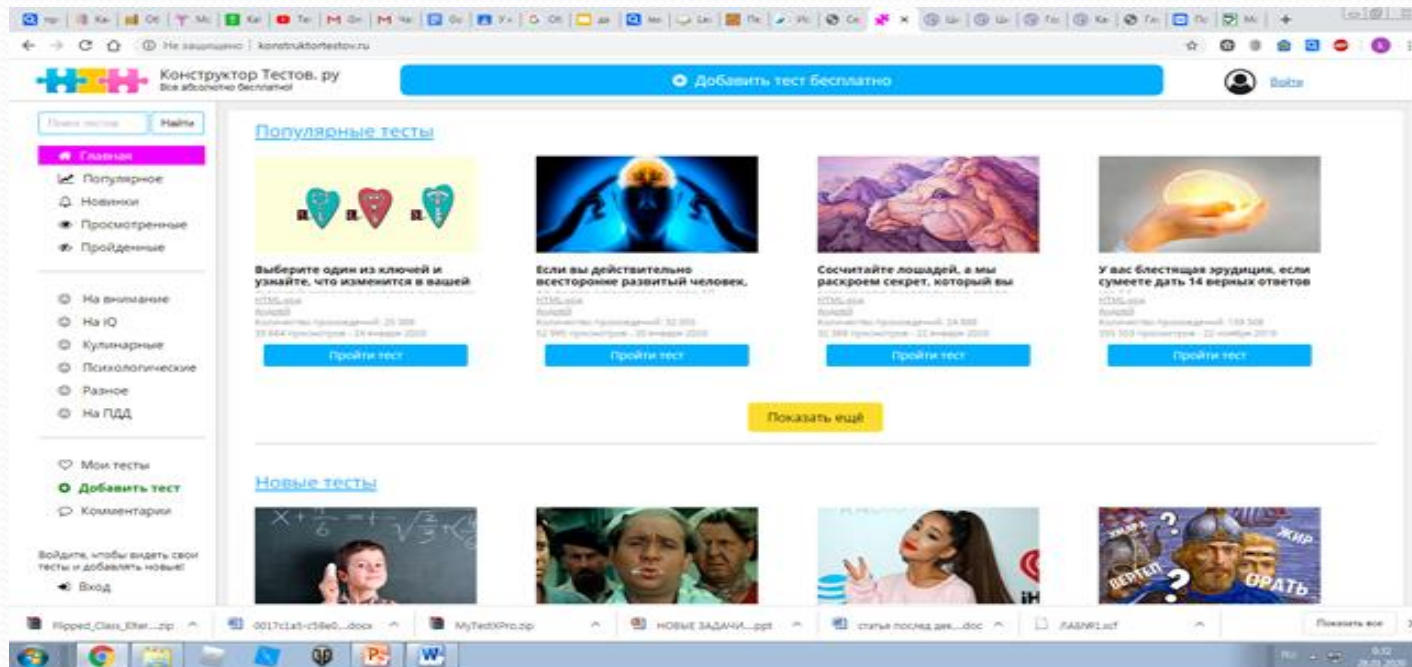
Не защищено | konstruktortestov.ru

Конструктор Тестов. ру
Все абсолютно бесплатно!

Добавить тест бесплатно

Войти

Поиск тестов Найти

Главная
Популярное
Новинки
Просмотренные
Пройденные

На внимание
На IQ
Кулинарные
Психологические
Разное
На ПДД

Мои тесты
Добавить тест
Комментарии

Войдите, чтобы видеть свои тесты и добавлять новые!
Вход

Популярные тесты

Выберите один из ключей и узнайте, что изменится в вашей
HTML-ака
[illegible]
Количество прохождений: 25 388
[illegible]
Пройти тест

Если вы действительно всесторонне развитый человек,
HTML-ака
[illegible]
Количество прохождений: 32 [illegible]
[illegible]
Пройти тест

Сосчитайте лошадей, а мы раскроем секрет, который вы
HTML-ака
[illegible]
Количество прохождений: 24 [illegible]
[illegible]
Пройти тест

У вас блестящая эрудиция, если сумеете дать 14 верных ответов
HTML-ака
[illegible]
Количество прохождений: 159 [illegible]
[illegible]
Пройти тест

Показать ещё

Новые тесты

ВЕРТЕП
ЖИР
ОРАТЬ

Flipped_Class_Eker....zip
0017c1a5-c58e0....docx
MyTestXPro.zip
НОВЫЕ ЗАДАЧИ....ppt
статья послед дек....doc
ЛАБ№1.scf
Показать все